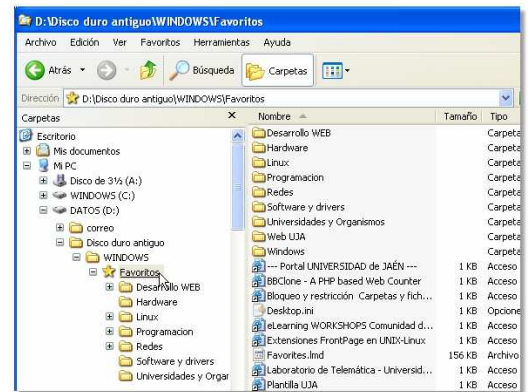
D:\Disco duro antiguo\WINDOWS\Favoritos

Archivo Edición Ver Favoritos Herramientas Ayuda

Atrás Búsqueda Carpetas

Dirección D:\Disco duro antiguo\WINDOWS\Favoritos

Carpetas ×

Escritorio
Mis documentos
Mi PC
Disco de 3½ (A:)
WINDOWS (C:)
DATOS (D:)
correo
Disco duro antiguo
WINDOWS
Favoritos
Desarrollo WEB
Hardware
Linux
Programacion
Redes
Software y drivers
Universidades y Organ

| Nombre | Tamaño | Tipo |
|---|---|---|
| Desarrollo WEB | | Carpeta |
| Hardware | | Carpeta |
| Linux | | Carpeta |
| Programacion | | Carpeta |
| Redes | | Carpeta |
| Software y drivers | | Carpeta |
| Universidades y Organismos | | Carpeta |
| Web UJA | | Carpeta |
| Windows | | Carpeta |
| --- Portal UNIVERSIDAD DE JAÉN ---- | 1 KB | Acceso |
| BBClone - A PHP based Web Counter | 1 KB | Acceso |
| Bloqueo y restricción Carpetas y fich... | 1 KB | Acceso |
| Desktop.ini | 1 KB | Opcione |
| eLearning WORKSHOPS Comunidad d... | 1 KB | Acceso |
| Extensiones FrontPage en UNIX-Linux | 1 KB | Acceso |
| Favorites.lmd | 156 KB | Archivo |
| Laboratorio de Telemática - Universid... | 1 KB | Acceso |
| Plantilla UJA | 1 KB | Acceso |